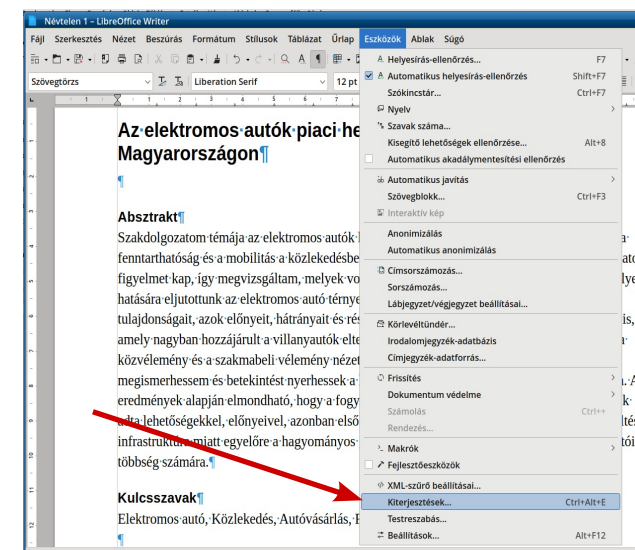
Névtelen 1 – LibreOffice Writer

Fájl Szerkesztés Nézet Beszúrás Formátum Stílusok Táblázat Űrlap Eszközök Ablak Súgó

Szövegtörzs | Liberation Serif | 12 pt

Az·elektromos·autók·piaci·he
Magyarországon¶

¶

Absztrakt¶

Szakdolgozatom·témája·az·elektromos·autók
fenntarthatóság·és·a·mobilitás·a·közlekedésbe
figyelmet·kap,·így·megvizsgáltam,·melyek·vo
hatására·eljutottunk·az·elektromos·autó·térnye
tulajdonságait,·azok·előnyeit,·hátrányait·és·rés
amely·nagyban·hozzájárult·a·villanyautók·elte
közvélemény·és·a·szakmabeli·vélemény·nézet
megismerhessem·és·betekintést·nyerhessek·a
eredmények·alapján·elmondható,·hogy·a·fogy
adta·lehetőségekkel,·előnyeivel,·azonban·első
infrastruktúra·miatt·egyelőre·a·hagyományos
többség·számára.¶

Kulcsszavak¶

Elektromos·autó,·Közlekedés,·Autóvásárlás,·E

¶

Helyesírás-ellenőrzés... F7
Automatikus helyesírás-ellenőrzés Shift+F7
Szókincstár... Ctrl+F7
Nyelv
Szavak száma...
Kisegítő lehetőségek ellenőrzése... Alt+8
Automatikus akadálymentesítési ellenőrzés
Automatikus javítás
Szövegblokk... Ctrl+F3
Interaktív kép
Anonimizálás
Automatikus anonimizálás
Címsorszámozás...
Sorszámozás...
Lábjegyzet/végjegyzet beállításai...
Körlevéltündér...
Irodalomjegyzék-adatbázis
Címjegyzék-adatforrás...
Frissítés
Dokumentum védelme
Számolás Ctrl++
Rendezés...
Makrók
Fejlesztőeszközök
XML-szűrő beállításai...
Kiterjesztések... Ctrl+Alt+E
Testreszabás...
Beállítások... Alt+F12